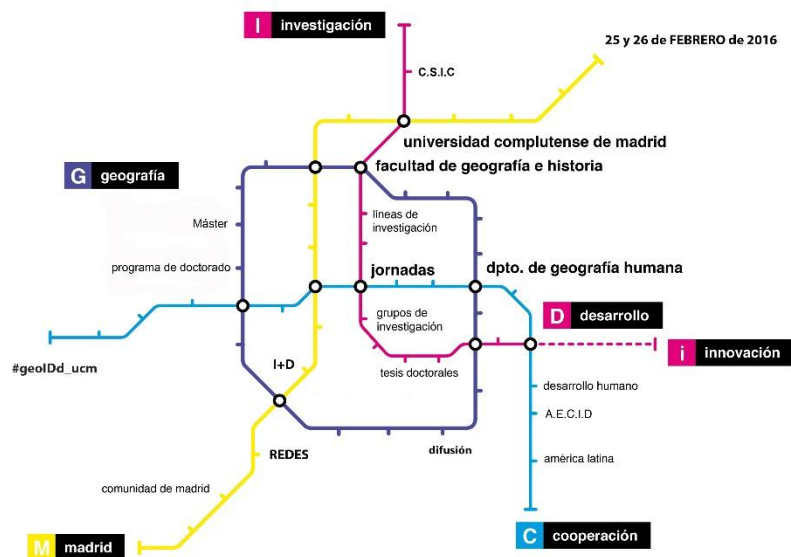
I investigación

C.S.I.C

25 y 26 de FEBRERO de 2016

universidad complutense de madrid

facultad de geografía e historia

G geografía

Máster

programa de doctorado

líneas de investigación

jornadas

dpto. de geografía humana

grupos de investigación

D desarrollo

#geoIDd_ucm

I+D

tesis doctorales

i innovación

desarrollo humano

A.E.C.I.D

REDES

difusión

américa latina

comunidad de madrid

M madrid

C cooperación